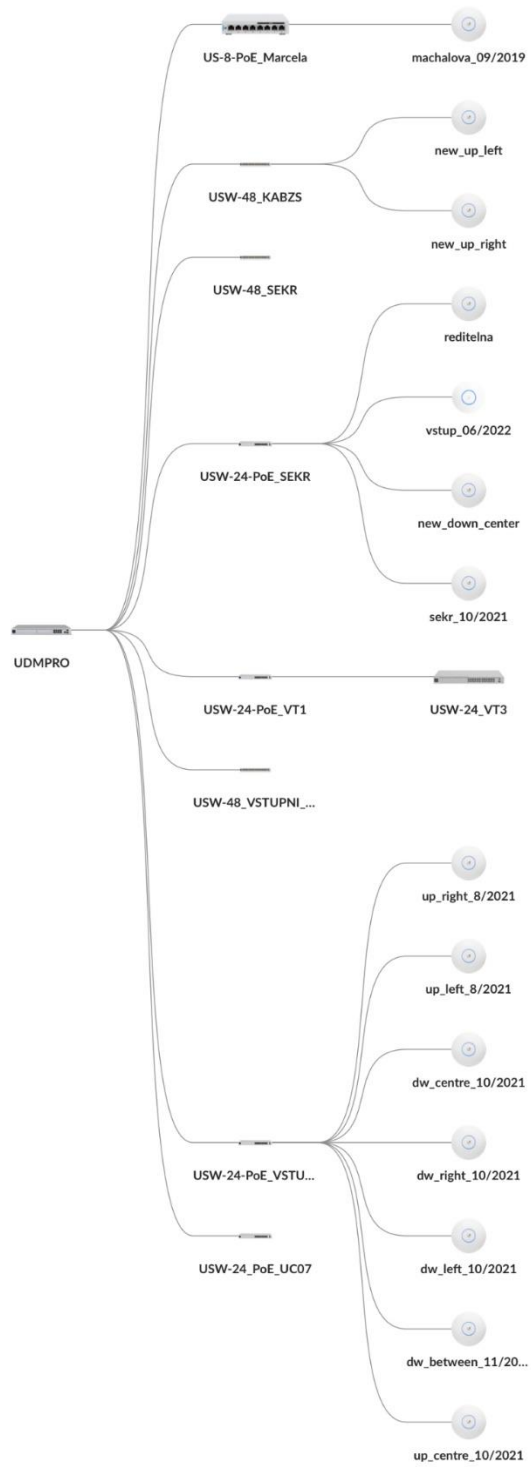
US-8-PoE_Marcela
machalova_09/2019
new_up_left
USW-48_KABZS
new_up_right
USW-48_SEKR
reditelna
vstup_06/2022
USW-24-PoE_SEKR
new_down_center
sekr_10/2021
UDMPRO
USW-24-PoE_VT1
USW-24_VT3
USW-48_VSTUPNI_...
up_right_8/2021
up_left_8/2021
dw_centre_10/2021
USW-24-PoE_VSTU...
dw_right_10/2021
USW-24_PoE_UC07
dw_left_10/2021
dw_between_11/20...
up_centre_10/2021